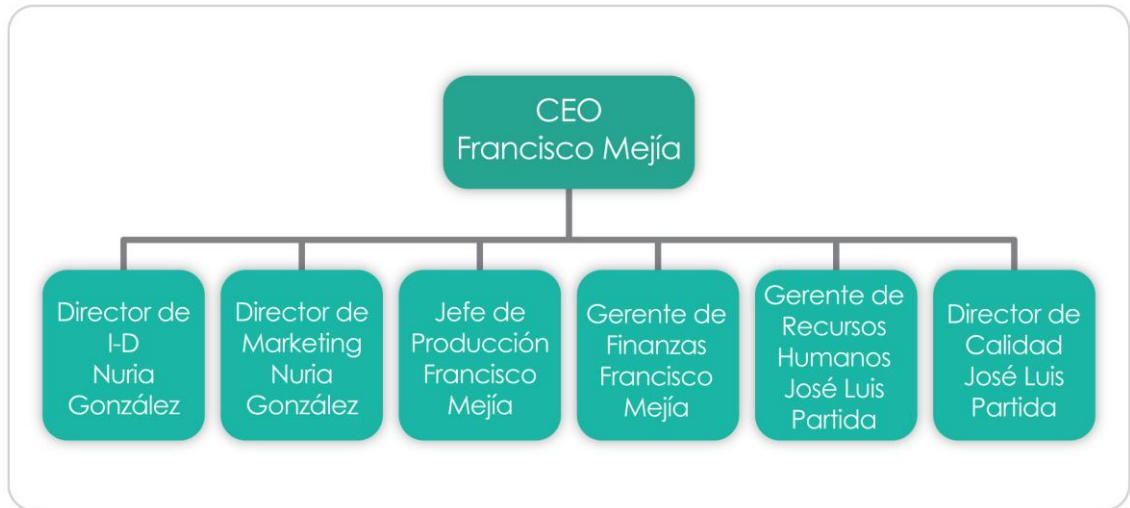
CEO
Francisco Mejía

Director de I-D
Nuria González

Director de Marketing
Nuria González

Jefe de Producción
Francisco Mejía

Gerente de Finanzas
Francisco Mejía

Gerente de Recursos Humanos
José Luis Partida

Director de Calidad
José Luis Partida